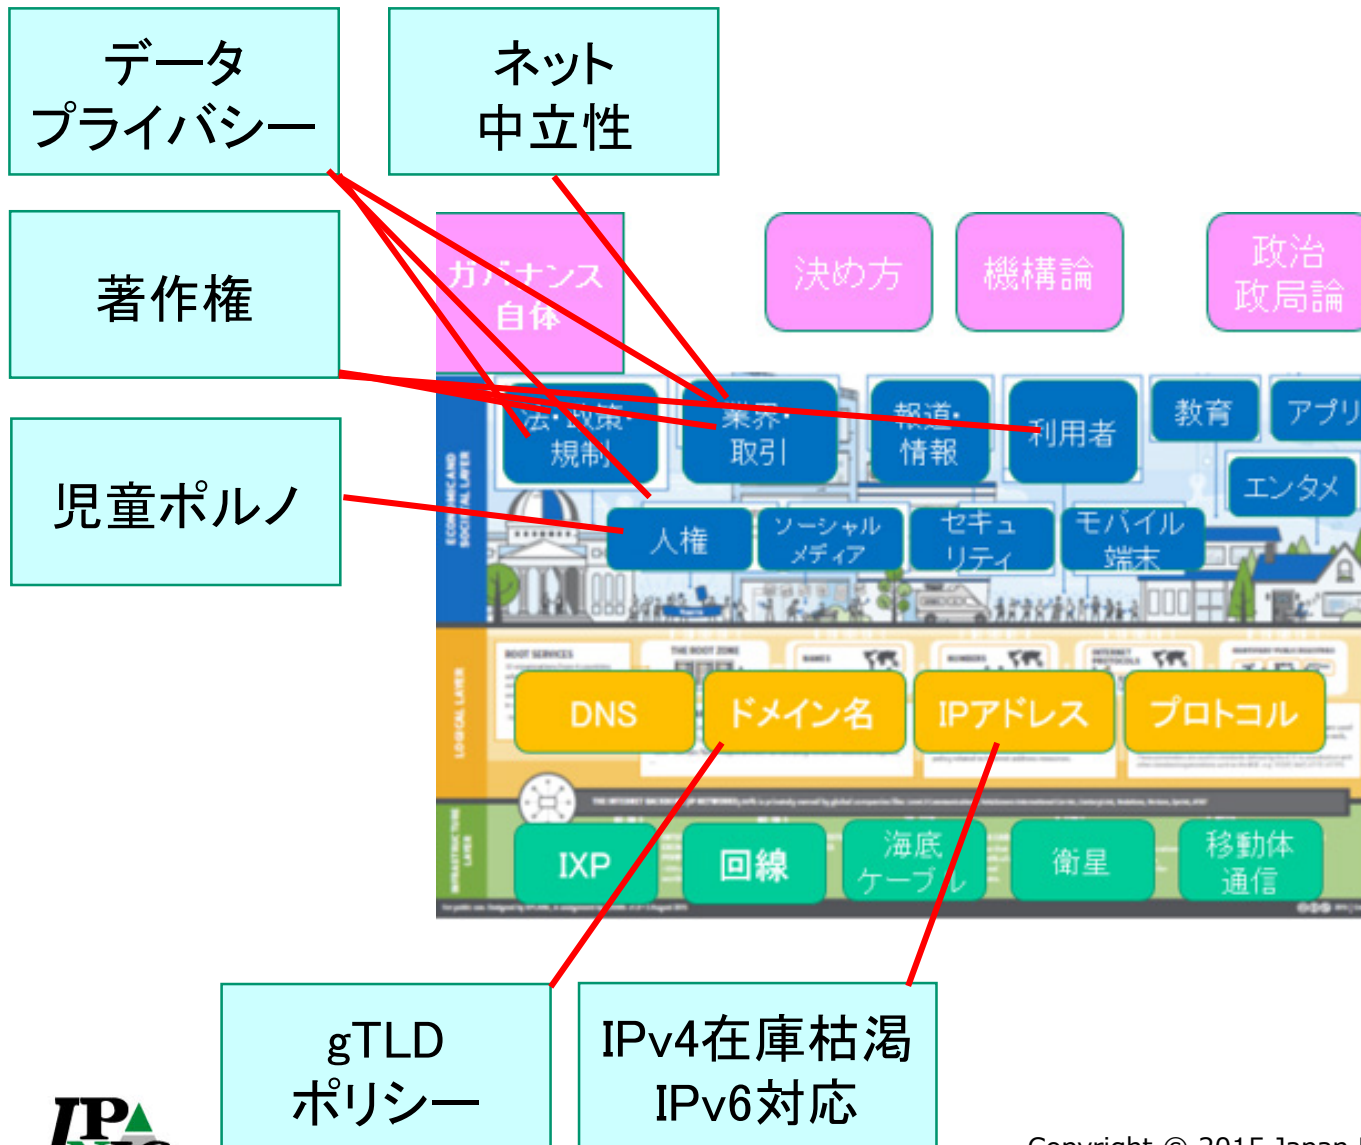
データ
プライバシー

ネット
中立性

著作権

児童ポルノ

ガバナンス
自体

決め方

機構論

政治
政局論

法・政策・
規制

業界・
取引

報道・
情報

利用者

教育

アプリ

エンタメ

人権

ソーシャル
メディア

セキュ
リティ

モバイル
端末

ECONOMIC AND SOCIAL LAYER

LOGICAL LAYER

DNS

ドメイン名

IPアドレス

プロトコル

INFRASTRUCTURE LAYER

IXP

回線

海底
ケーブル

衛星

移動体
通信

gTLD
ポリシー

IPv4在庫枯渇
IPv6対応

Copyright © 2015 Japan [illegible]